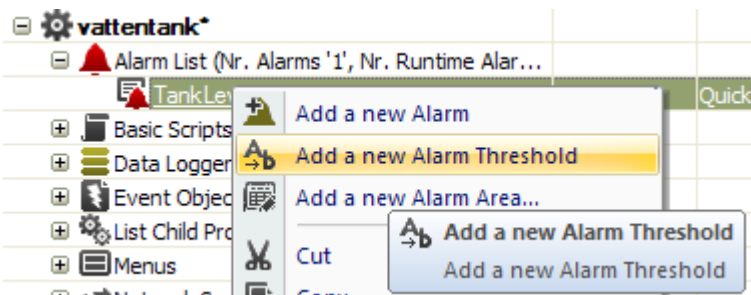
vattentank*
Alarm List (Nr. Alarms '1', Nr. Runtime Alar...
TankLev
Quick
Basic Scripts
Data Logger
Event Objec
List Child Pro
Menus
Add a new Alarm
Add a new Alarm Threshold
Add a new Alarm Area...
Cut
Add a new Alarm Threshold
Add a new Alarm Threshold